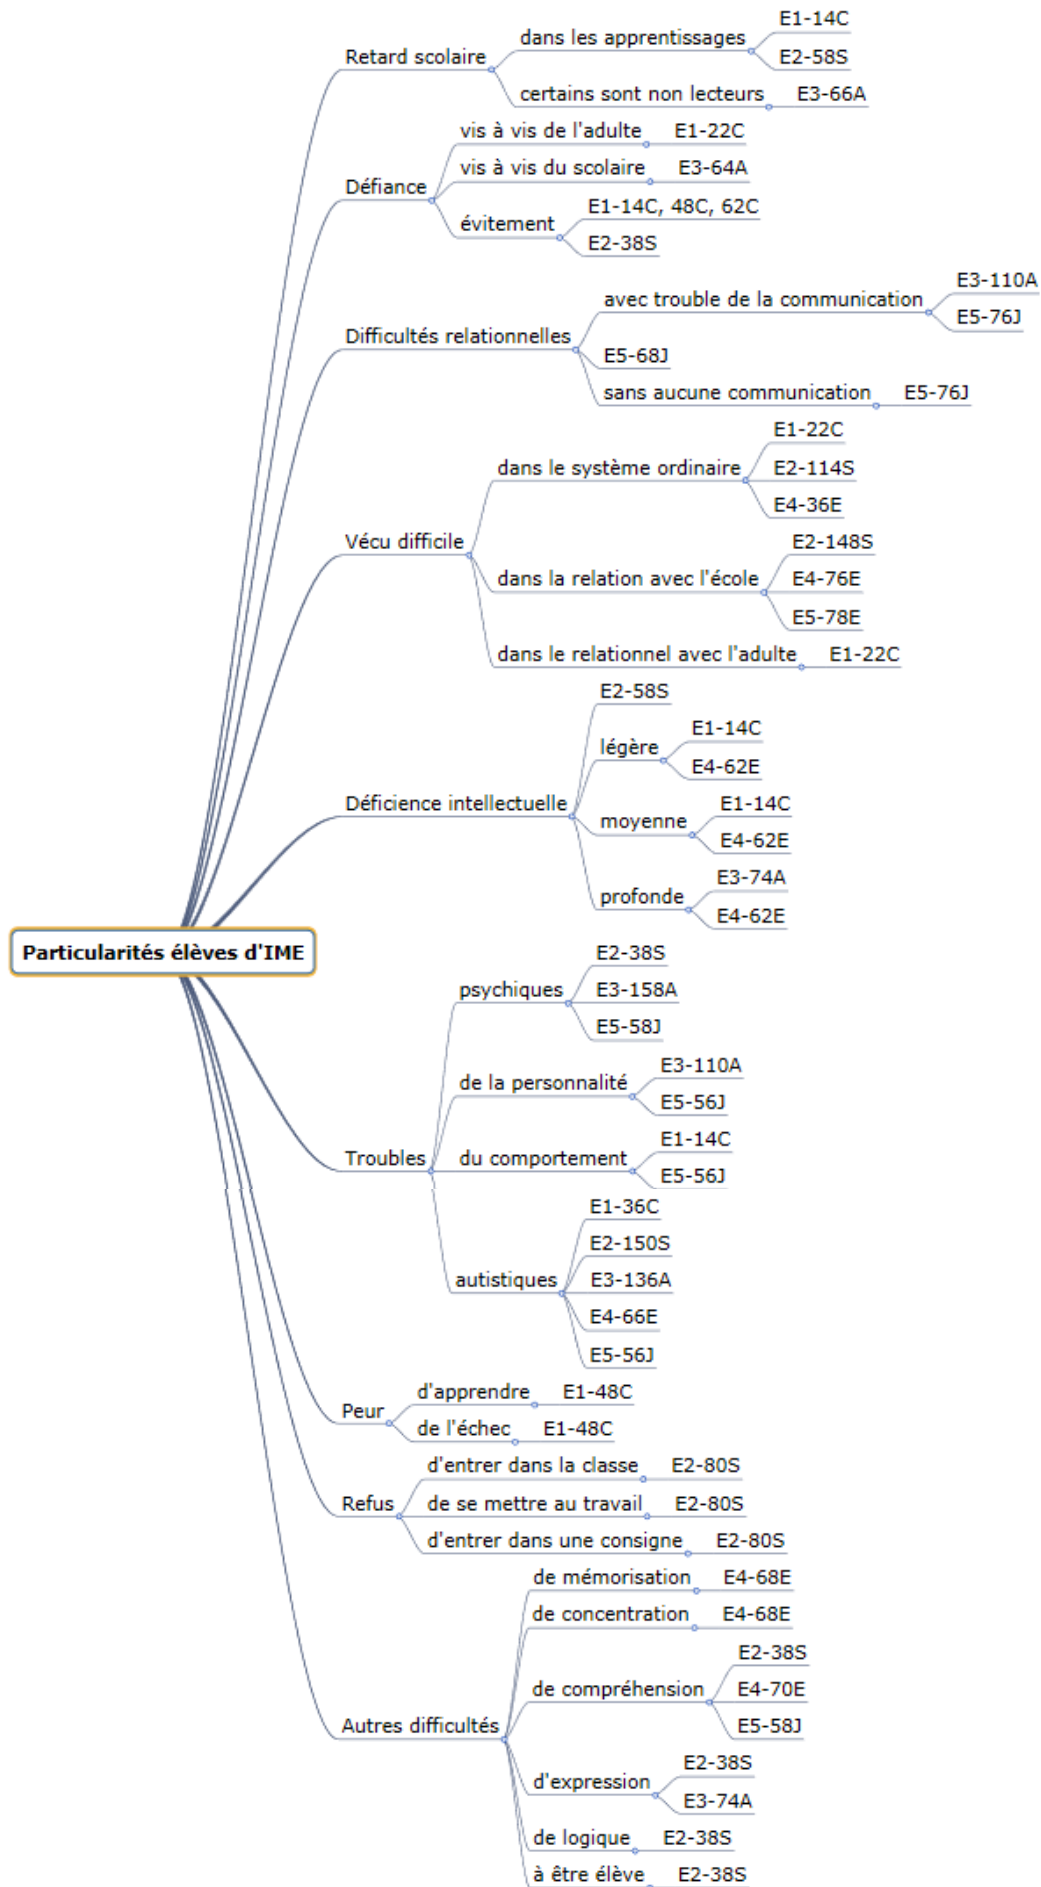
Particularités élèves d'IME

Retard scolaire
dans les apprentissages
E1-14C
E2-58S
certains sont non lecteurs
E3-66A

Défiance
vis à vis de l'adulte
E1-22C
vis à vis du scolaire
E3-64A
évitement
E1-14C, 48C, 62C
E2-38S

Difficultés relationnelles
avec trouble de la communication
E3-110A
E5-76J
E5-68J
sans aucune communication
E5-76J

Vécu difficile
dans le système ordinaire
E1-22C
E2-114S
E4-36E
dans la relation avec l'école
E2-148S
E4-76E
E5-78E
dans le relationnel avec l'adulte
E1-22C

Déficience intellectuelle
E2-58S
légère
E1-14C
E4-62E
moyenne
E1-14C
E4-62E
profonde
E3-74A
E4-62E

Troubles
psychiques
E2-38S
E3-158A
E5-58J
de la personnalité
E3-110A
E5-56J
du comportement
E1-14C
E5-56J
autistiques
E1-36C
E2-150S
E3-136A
E4-66E
E5-56J

Peur
d'apprendre
E1-48C
de l'échec
E1-48C

Refus
d'entrer dans la classe
E2-80S
de se mettre au travail
E2-80S
d'entrer dans une consigne
E2-80S

Autres difficultés
de mémorisation
E4-68E
de concentration
E4-68E
de compréhension
E2-38S
E4-70E
E5-58J
d'expression
E2-38S
E3-74A
de logique
E2-38S
à être élève
E2-38S